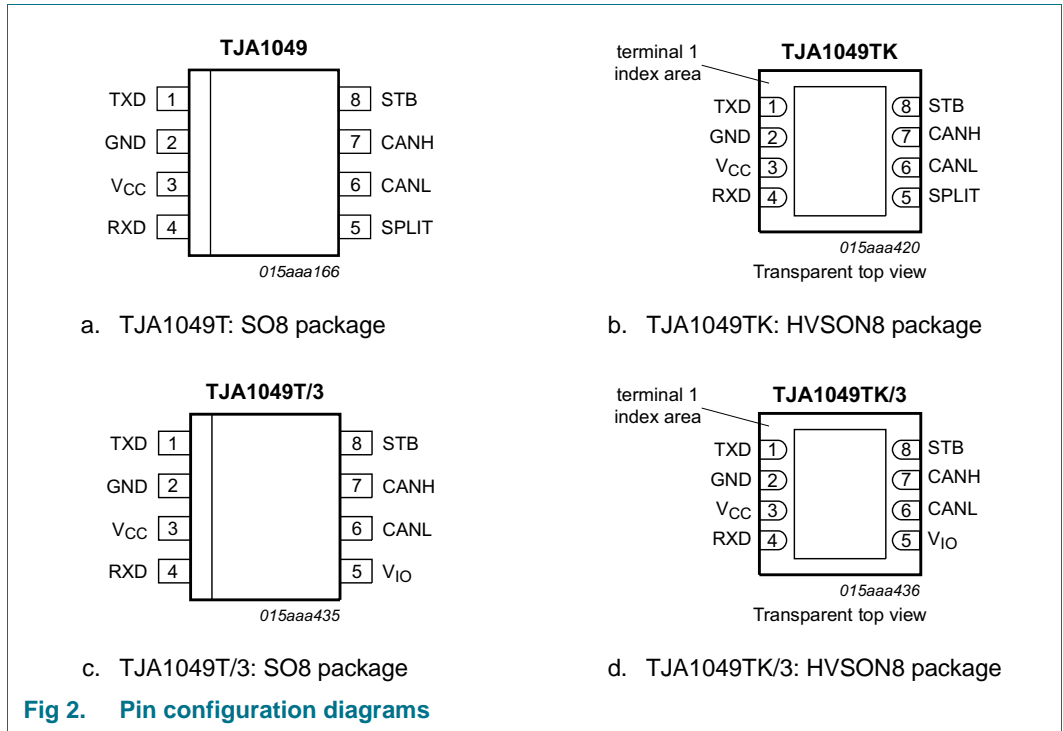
TJA1049

TXD 1
GND 2
$V_{CC}$ 3
RXD 4
8 STB
7 CANH
6 CANL
5 SPLIT

015aaa166

a. TJA1049T: SO8 package

terminal 1 index area

TJA1049TK

TXD 1
GND 2
$V_{CC}$ 3
RXD 4
8 STB
7 CANH
6 CANL
5 SPLIT

015aaa420

Transparent top view

b. TJA1049TK: HVSON8 package

TJA1049T/3

TXD 1
GND 2
$V_{CC}$ 3
RXD 4
8 STB
7 CANH
6 CANL
5 $V_{IO}$

015aaa435

c. TJA1049T/3: SO8 package

terminal 1 index area

TJA1049TK/3

TXD 1
GND 2
$V_{CC}$ 3
RXD 4
8 STB
7 CANH
6 CANL
5 $V_{IO}$

015aaa436

Transparent top view

d. TJA1049TK/3: HVSON8 package

Fig 2. Pin configuration diagrams